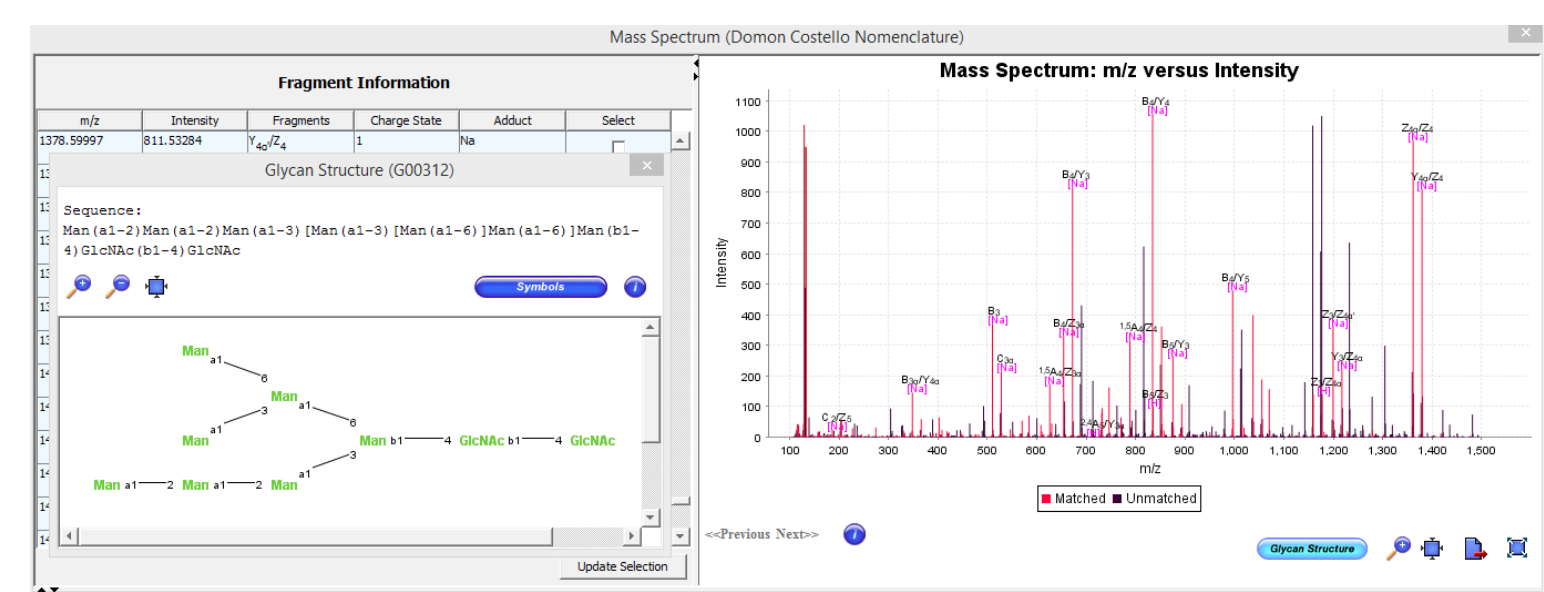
Mass Spectrum (Domon Costello Nomenclature)

Fragment Information

| m/z | Intensity | Fragments | Charge State | Adduct | Select |
|---|---|---|---|---|---|
| 1378.59997 | 811.53284 | $Y_{4\alpha}/Z_4$ | 1 | Na | |

Glycan Structure (G00312)

Sequence:
Man(a1-2)Man(a1-2)Man(a1-3)[Man(a1-3)[Man(a1-6)]Man(a1-6)]Man(b1-4)GlcNAc(b1-4)GlcNAc

Symbols

Man a1 6 Man a1 3 6 Man a1 Man b1 4 GlcNAc b1 4 GlcNAc 3 Man a1 2 Man a1 2 Man

Update Selection

Mass Spectrum: m/z versus Intensity

Intensity

1100 1000 900 800 700 600 500 400 300 200 100 0

100 200 300 400 500 600 700 800 900 1,000 1,100 1,200 1,300 1,400 1,500

m/z

$B_4/Y_4$ [Na]
$B_4/Y_3$ [Na]
$Z_{4\alpha}/Z_4$ [Na]
$Y_{4\alpha}/Z_4$ [Na]
$B_4/Y_5$ [Na]
$B_3$ [Na]
$B_4/Z_{3\alpha}$ [Na]
$^{1,5}A_4/Z_4$ [Na]
$Z_3/Z_{4\alpha}$ [Na]
$C_{3\alpha}$ [Na]
$B_5/Y_3$ [Na]
$Y_3/Z_{4\alpha}$ [Na]
$B_{3\alpha}/Y_{4\alpha}$ [Na]
$^{1,5}A_4/Z_{3\alpha}$ [Na]
$B_5/Z_3$ [H]
$Z_3/Z_{4\alpha}$ [H]
$C_2/Z_5$ [Na]
$^{2,4}A_4/Y_{3\alpha}$ [Na]

Matched Unmatched

<<Previous Next>>

Glycan Structure